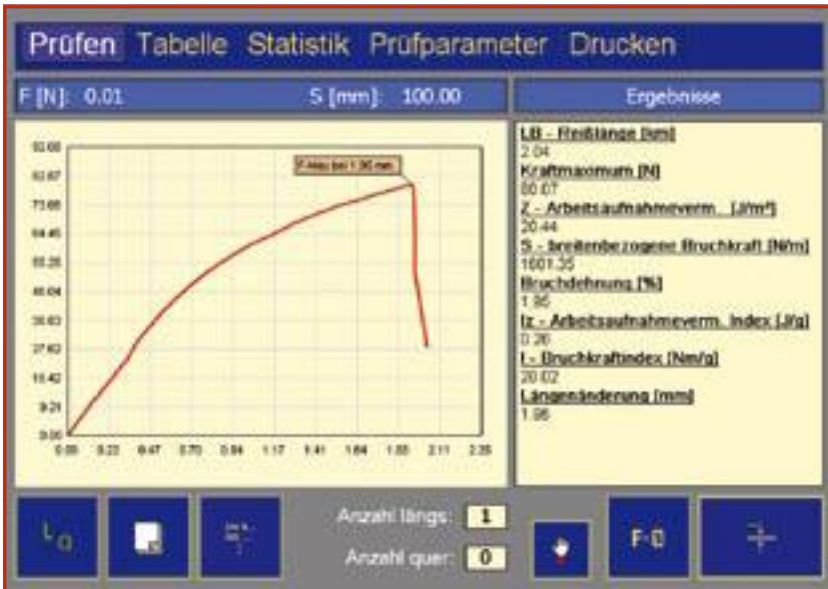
Prüfen Tabelle Statistik Prüfparameter Drucken

F [N]: 0.01 S [mm]: 100.00

Ergebnisse

F-Max bei 1.96 mm

92.09
82.87
73.66
64.45
55.26
46.04
36.83
27.62
18.42
9.21
0.00

0.00 0.23 0.47 0.70 0.94 1.17 1.41 1.64 1.88 2.11 2.35

LB - Reißlänge [km]
2.04
Kraftmaximum [N]
80.07
Z - Arbeitsaufnahmeverm. [J/m²]
20.44
S - breitenbezogene Bruchkraft [N/m]
1601.35
Bruchdehnung [%]
1.95
Iz - Arbeitsaufnahmeverm. Index [J/g]
0.26
I - Bruchkraftindex [Nm/g]
20.02
Längenänderung [mm]
1.96

L0

Anzahl längs: 1
Anzahl quer: 0

F-G